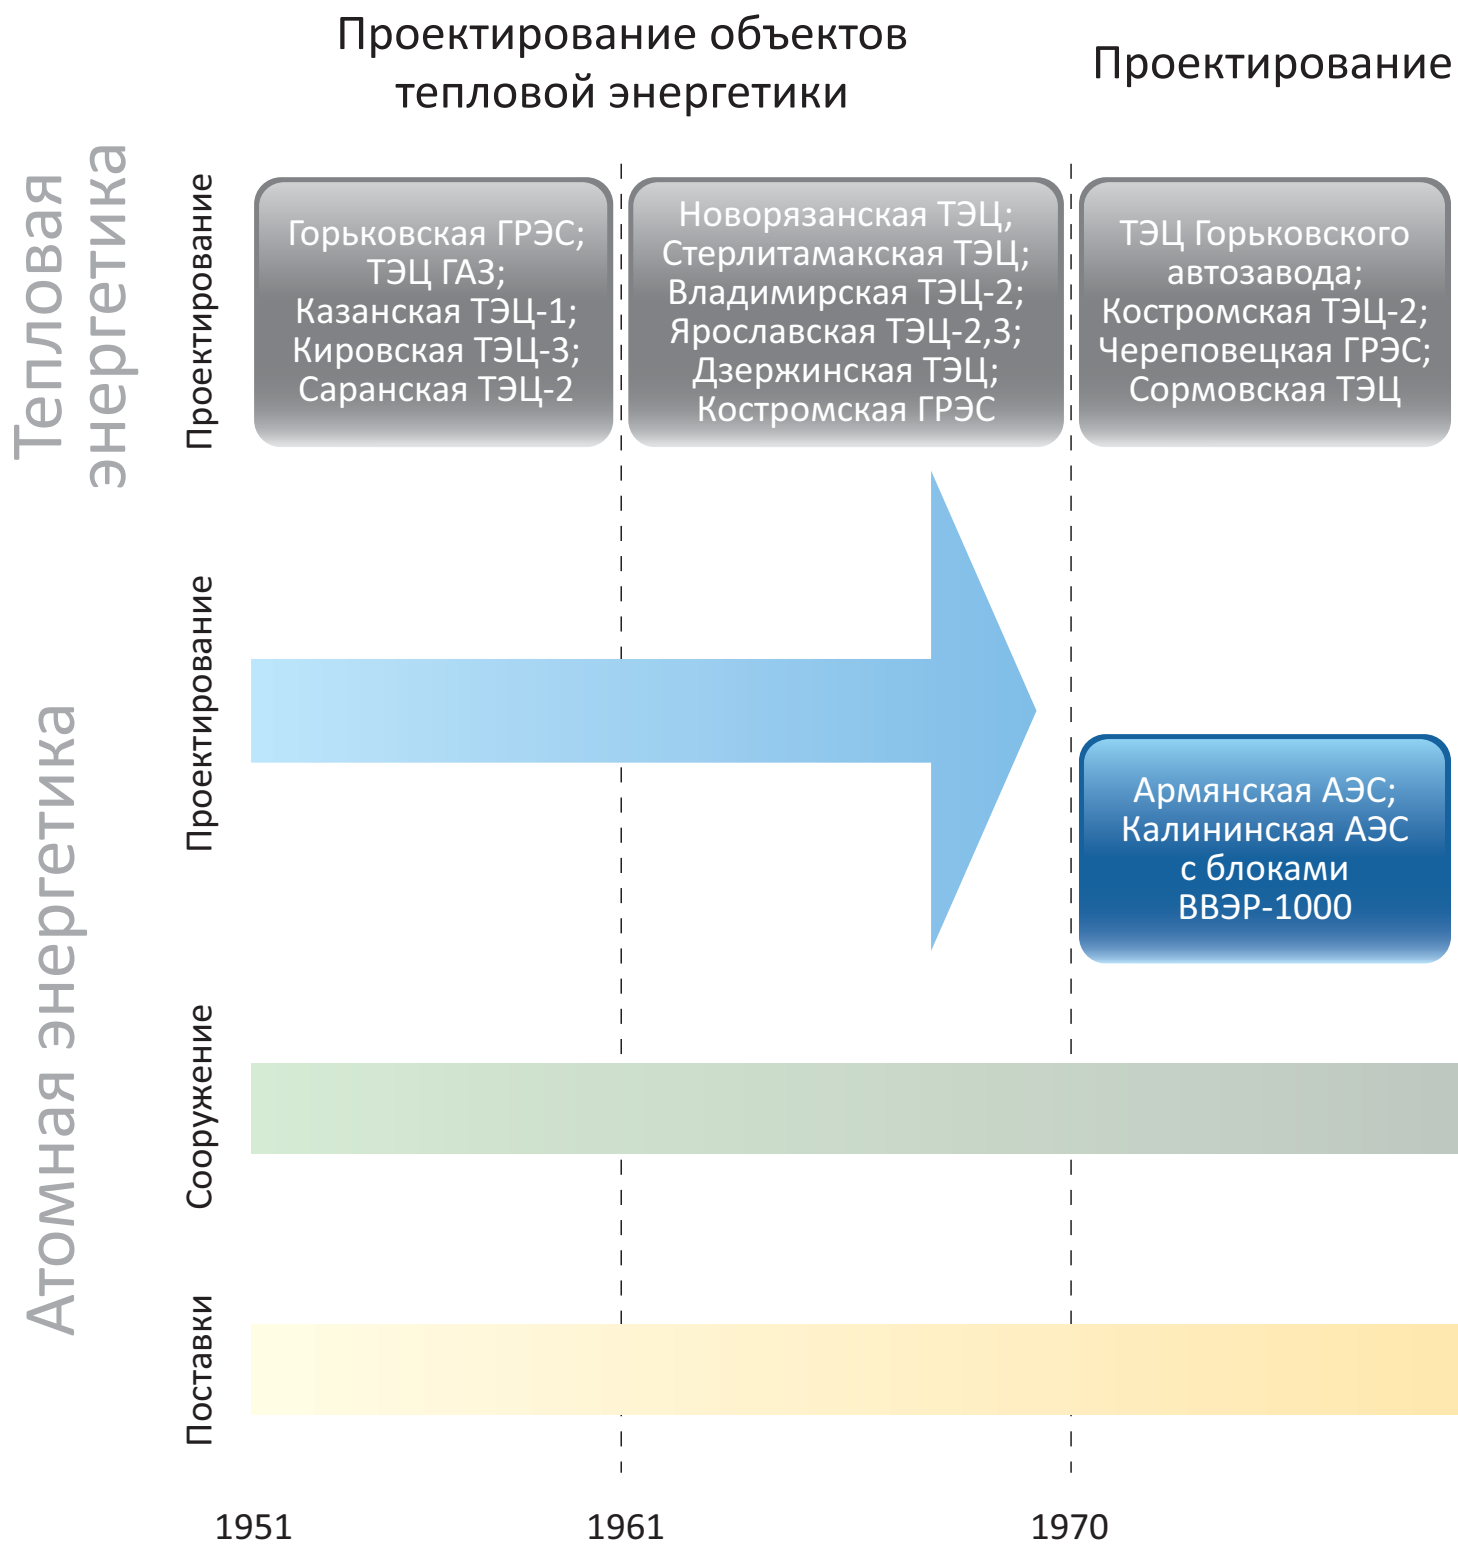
Проектирование объектов тепловой энергетики

Проектирование

Тепловая энергетика

Проектирование

Горьковская ГРЭС; ТЭЦ ГАЗ; Казанская ТЭЦ-1; Кировская ТЭЦ-3; Саранская ТЭЦ-2

Новорязанская ТЭЦ; Стерлитамакская ТЭЦ; Владимирская ТЭЦ-2; Ярославская ТЭЦ-2,3; Дзержинская ТЭЦ; Костромская ГРЭС

ТЭЦ Горьковского автозавода; Костромская ТЭЦ-2; Череповецкая ГРЭС; Сормовская ТЭЦ

Атомная энергетика

Проектирование

Армянская АЭС; Калининская АЭС с блоками ВВЭР-1000

Сооружение

Поставки

1951

1961

1970